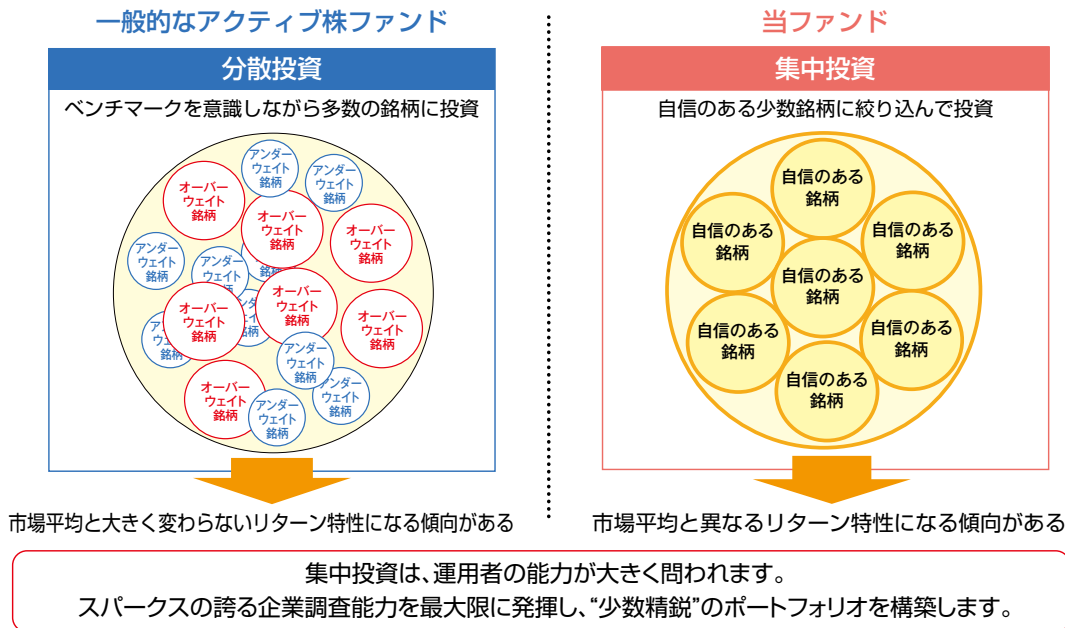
一般的なアクティブ株ファンド

分散投資

ベンチマークを意識しながら多数の銘柄に投資

アンダーウェイト銘柄
アンダーウェイト銘柄
オーバーウェイト銘柄
オーバーウェイト銘柄
オーバーウェイト銘柄
アンダーウェイト銘柄
アンダーウェイト銘柄
アンダーウェイト銘柄
オーバーウェイト銘柄
オーバーウェイト銘柄
オーバーウェイト銘柄
アンダーウェイト銘柄
アンダーウェイト銘柄
アンダーウェイト銘柄
オーバーウェイト銘柄
アンダーウェイト銘柄

市場平均と大きく変わらないリターン特性になる傾向がある

当ファンド

集中投資

自信のある少数銘柄に絞り込んで投資

自信のある銘柄
自信のある銘柄
自信のある銘柄
自信のある銘柄
自信のある銘柄
自信のある銘柄
自信のある銘柄

市場平均と異なるリターン特性になる傾向がある

集中投資は、運用者の能力が大きく問われます。
スパークスの誇る企業調査能力を最大限に発揮し、“少数精鋭”のポートフォリオを構築します。